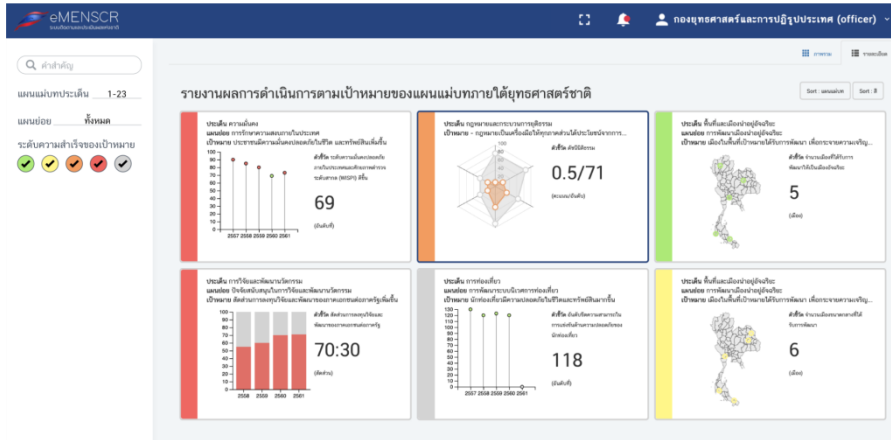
eMENSCR
ระบบติดตามและประเมินผลแห่งชาติ

กองยุทธศาสตร์และการปฏิรูปประเทศ (officer)

ภาพรวม
รายละเอียด

คำสำคัญ

แผนแม่บทประเด็น 1-23

แผนย่อย ทั้งหมด

ระดับความสำเร็จของเป้าหมาย

รายงานผลการดำเนินการตามเป้าหมายของแผนแม่บทภายใต้ยุทธศาสตร์ชาติ

Sort : แผนแม่บท
Sort : ดี

ประเด็น ความมั่นคง
แผนย่อย การรักษาความสงบภายในประเทศ
เป้าหมาย ประชาชนมีความมั่นคงปลอดภัยในชีวิต และทรัพย์สินเพิ่มขึ้น

ตัวชี้วัด ระดับความมั่นคงปลอดภัยภายในประเทศของประชาชน (MSPI) ดีขึ้น

69
(อันดับที่)

2557 2558 2559 2560 2561

ประเด็น กฎหมายและกระบวนการยุติธรรม
เป้าหมาย กฎหมายเป็นเครื่องมือให้ทุกภาคส่วนได้ประโยชน์จากการ...

ตัวชี้วัด ดัชนีนิติธรรม

0.5/71
(คะแนน/อันดับ)

ประเด็น พื้นที่และเมืองน่าอยู่อัจฉริยะ
แผนย่อย การพัฒนาเมืองน่าอยู่อัจฉริยะ
เป้าหมาย เมืองในพื้นที่เป้าหมายได้รับการพัฒนา เพื่อกระจายความเจริญ...

ตัวชี้วัด จำนวนเมืองที่ได้รับการพัฒนาให้เป็นเมืองอัจฉริยะ

5
(เมือง)

ประเด็น การวิจัยและพัฒนานวัตกรรม
แผนย่อย ปัจจัยสนับสนุนในการวิจัยและพัฒนานวัตกรรม
เป้าหมาย สัดส่วนการลงทุนวิจัยและพัฒนาของภาคเอกชนต่อภาครัฐเพิ่มขึ้น

ตัวชี้วัด สัดส่วนการลงทุนวิจัยและพัฒนาของภาคเอกชนต่อภาครัฐ

70:30
(สัดส่วน)

2558 2559 2560 2561

ประเด็น การท่องเที่ยว
แผนย่อย การพัฒนาระบบนิเวศการท่องเที่ยว
เป้าหมาย นักท่องเที่ยวมีความปลอดภัยในชีวิตและทรัพย์สินมากขึ้น

ตัวชี้วัด อันดับปัจจัยความสามารถในการแข่งขันด้านความปลอดภัยของนักท่องเที่ยว

118
(อันดับที่)

2557 2558 2559 2560 2561

ประเด็น พื้นที่และเมืองน่าอยู่อัจฉริยะ
แผนย่อย การพัฒนาเมืองน่าอยู่อัจฉริยะ
เป้าหมาย เมืองในพื้นที่เป้าหมายได้รับการพัฒนา เพื่อกระจายความเจริญ...

ตัวชี้วัด จำนวนเมืองศูนย์กลางความเจริญที่ได้รับการพัฒนา

6
(เมือง)